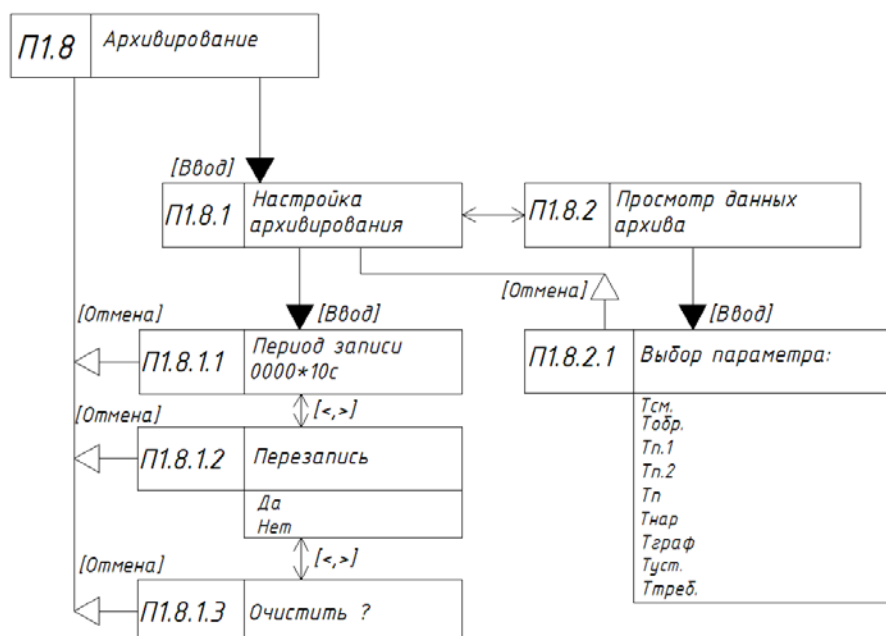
П1.8 Архивирование

[Ввод]

П1.8.1 Настройка архивирования

П1.8.2 Просмотр данных архива

[Отмена]

[Ввод]

[Отмена]

[Ввод]

П1.8.1.1 Период записи 0000*10с

П1.8.2.1 Выбор параметра:

Тсм.
Тобр.
Тп.1
Тп.2
Тп
Тнар
Тграф
Туст.
Ттреб.

[<,>]

[Отмена]

П1.8.1.2 Перезапись

Да
Нет

[<,>]

[Отмена]

П1.8.1.3 Очистить ?